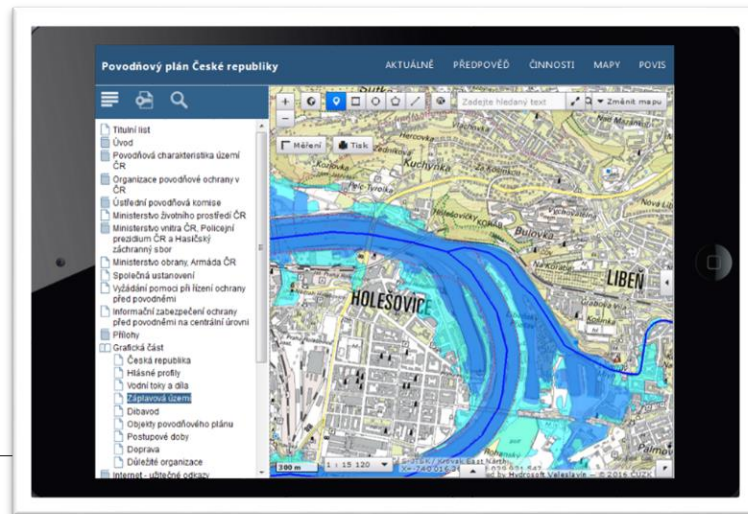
Povodňový plán České republiky
AKTUÁLNĚ PŘEDPOVĚĎ ČINNOSTI MAPY POVIS

Titulní list
Úvod
Povodňová charakteristika území ČR
Organizace povodňové ochrany v ČR
Ústřední povodňová komise
Ministerstvo životního prostředí ČR
Ministerstvo vnitra ČR, Policejní prezidium ČR a Hasičský záchranný sbor
Ministerstvo obrany, Armáda ČR
Společná ustanovení
Vyžádání pomoci při řízení ochrany před povodněmi
Informační zabezpečení ochrany před povodněmi na centrální úrovni
Přílohy
Grafická část
Česká republika
Hlásné profily
Vodní toky a díla
Záplavová území
Dibavod
Objekty povodňového plánu
Postupové doby
Doprava
Důležité organizace
Internet - užitečné odkazy

Zadejte hledaný text
Změnit mapu
Měření
Tisk
HOLEŠOVICE
LIBEŇ
Kuchynka
Bulovka
300 m
1 : 15 120
© 2016 ČÚZK